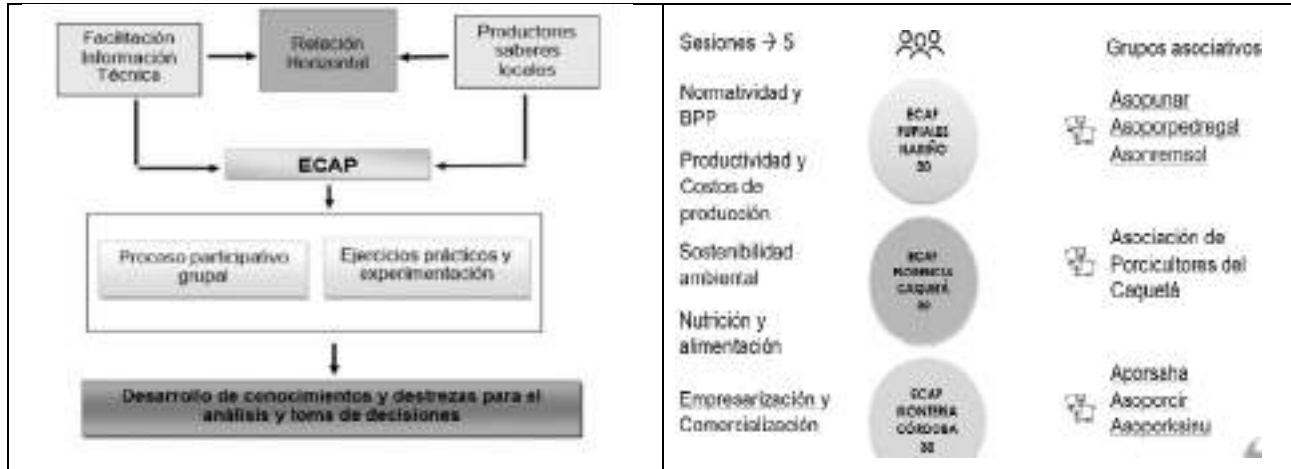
Facilitación Información Técnica

Relación Horizontal

Productores saberes locales

ECAP

Proceso participativo grupal

Ejercicios prácticos y experimentación

Desarrollo de conocimientos y destrezas para el análisis y toma de decisiones

Sesiones → 5

Grupos asociativos

Normatividad y BPP

Productividad y Costos de producción

Sostenibilidad ambiental

Nutrición y alimentación

Empresarización y Comercialización

ECAP IPIALES NARIÑO 30

ECAP FLORENCIA CAQUETÁ 30

ECAP MONTERÍA CÓRDOBA 30

Asopunar
Asoporpedregal
Asonremsol

Asociación de Porcicultores del Caquetá

Aporsaha
Asoporcir
Asoporksinu